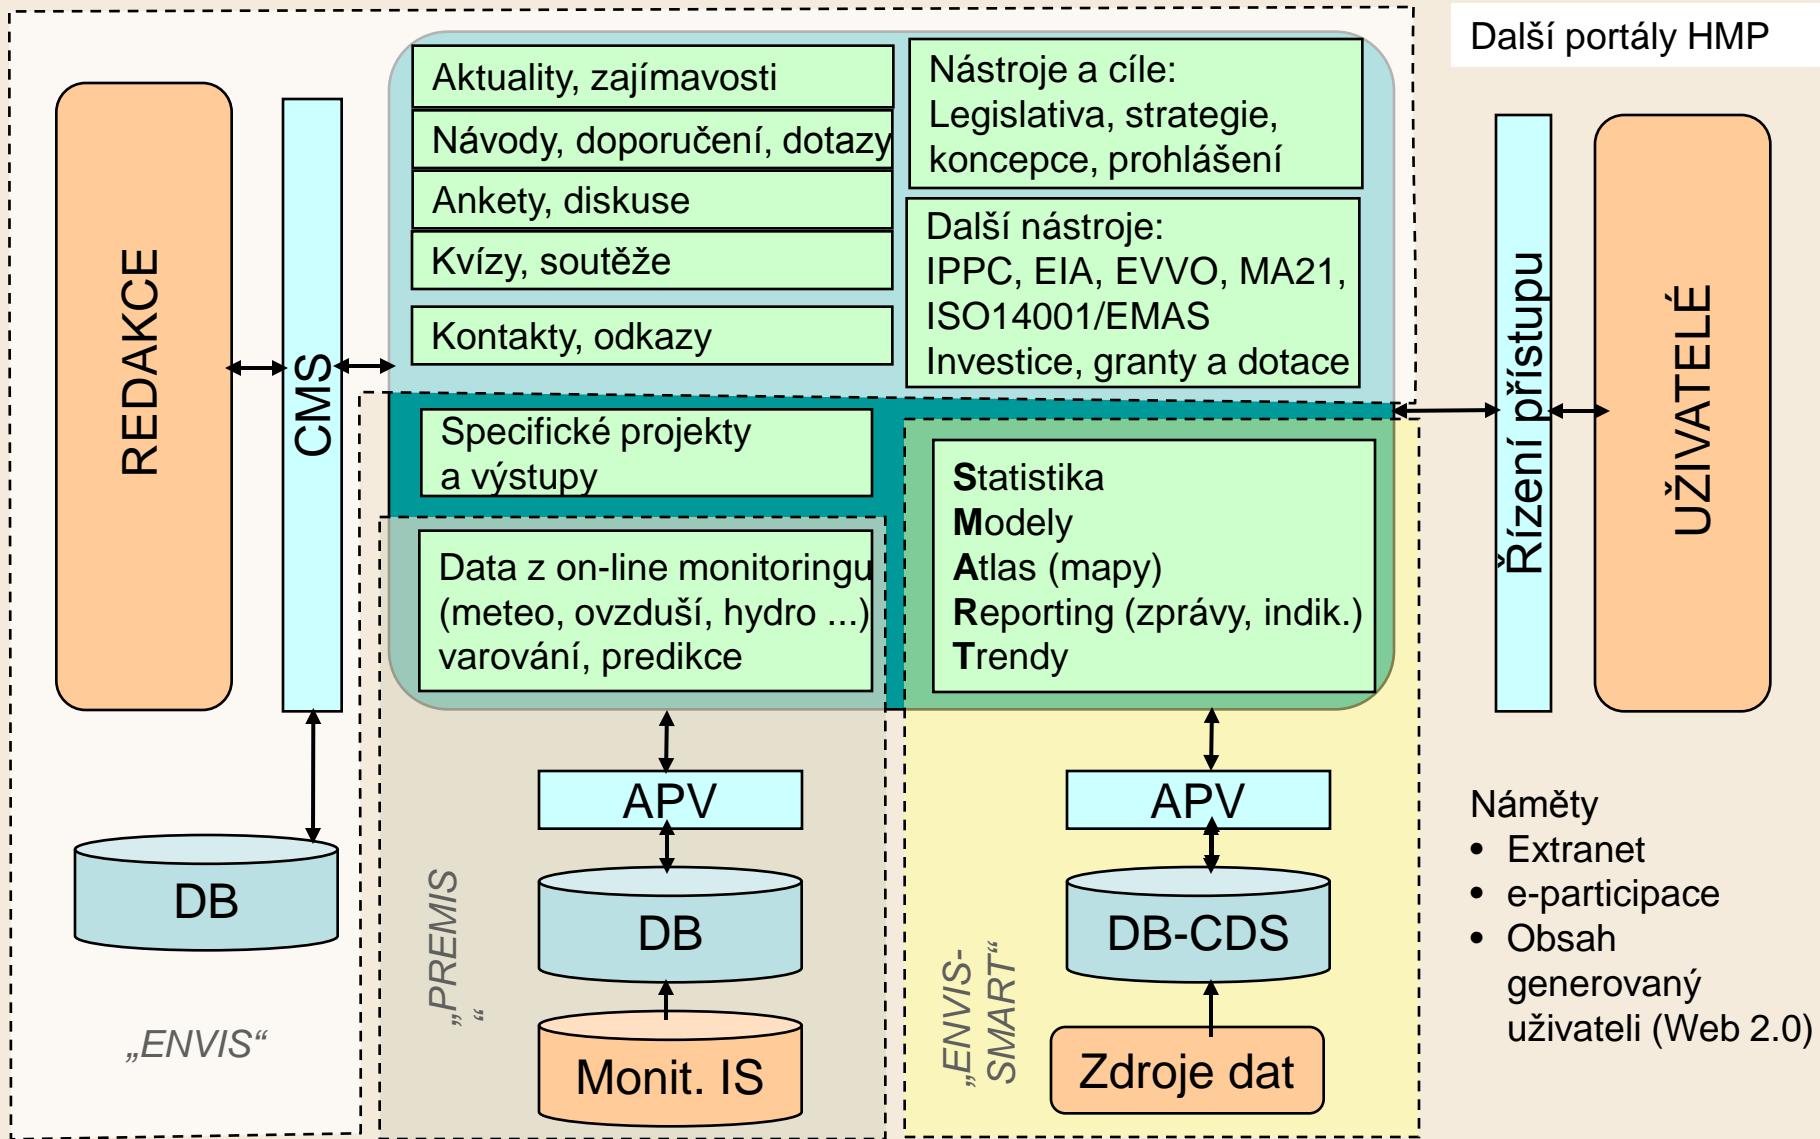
Další portály HMP

REDAKCE

CMS

Aktuality, zajímavosti

Návody, doporučení, dotazy

Ankety, diskuse

Kvízy, soutěže

Kontakty, odkazy

Nástroje a cíle:
Legislativa, strategie, koncepce, prohlášení

Další nástroje:
IPPC, EIA, EVVO, MA21, ISO14001/EMAS
Investice, granty a dotace

Specifické projekty a výstupy

Data z on-line monitoringu (meteo, ovzduší, hydro ...) varování, predikce

Statistika
Modely
Atlas (mapy)
Reporting (zprávy, indik.)
Trendy

Řízení přístupu

UŽIVATELÉ

APV

DB

Monit. IS

„PREMIS“

APV

DB-CDS

Zdroje dat

„ENVIS-SMART“

DB

„ENVIS“

Náměty
• Extranet
• e-participace
• Obsah generovaný uživateli (Web 2.0)